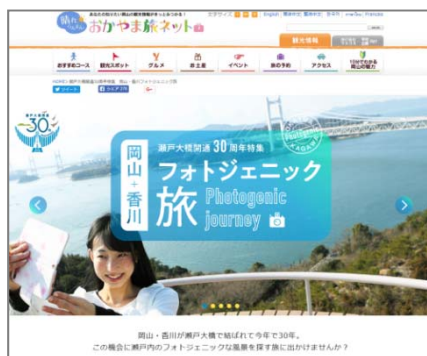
晴れの国 おかやま旅ネット

English 繁體中文 简体中文 한국어 Français

観光情報

おすすめコース　観光スポット　グルメ　お土産　イベント　旅の予約　アクセス

瀬戸大橋開通30周年特集

岡山＋香川

フォトジェニック旅

Photogenic journey

30

岡山・香川が瀬戸大橋で結ばれて今年で30年。
この機会に瀬戸内のフォトジェニックな風景を探す旅に出かけませんか？